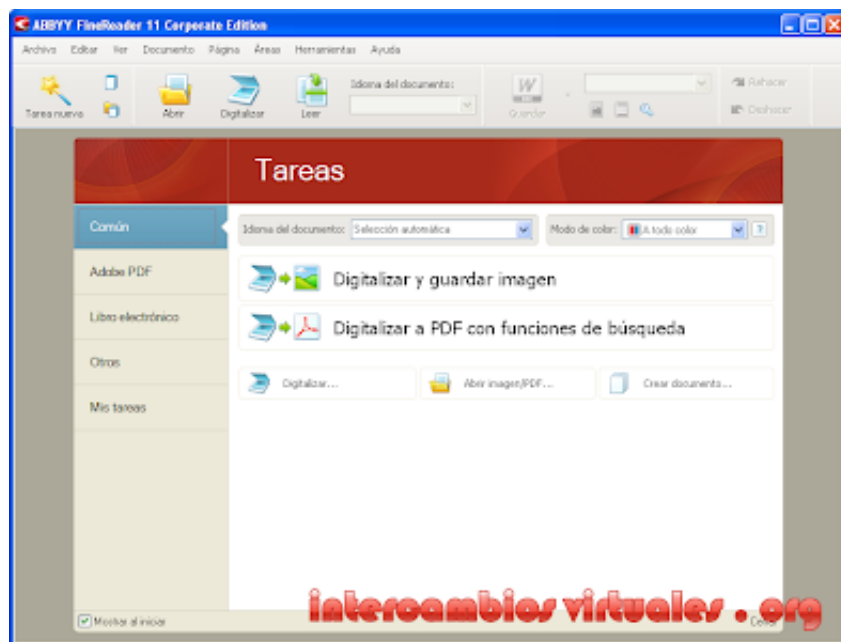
ABBYY FineReader 11 Corporate Edition

Archivo Editar Ver Documento Página Áreas Herramientas Ayuda

Tarea nueva Abrir Digitalizar Leer Idioma del documento: Guardar Rehacer Deshacer

Tareas

Común
Adobe PDF
Libro electrónico
Otros
Mis tareas

Idioma del documento: Selección automática
Modo de color: A todo color ?

Digitalizar y guardar imagen

Digitalizar a PDF con funciones de búsqueda

Digitalizar... Abrir imagen/PDF... Crear documento...

Mostrar al iniciar
Cerrar

intercambios virtuales . org